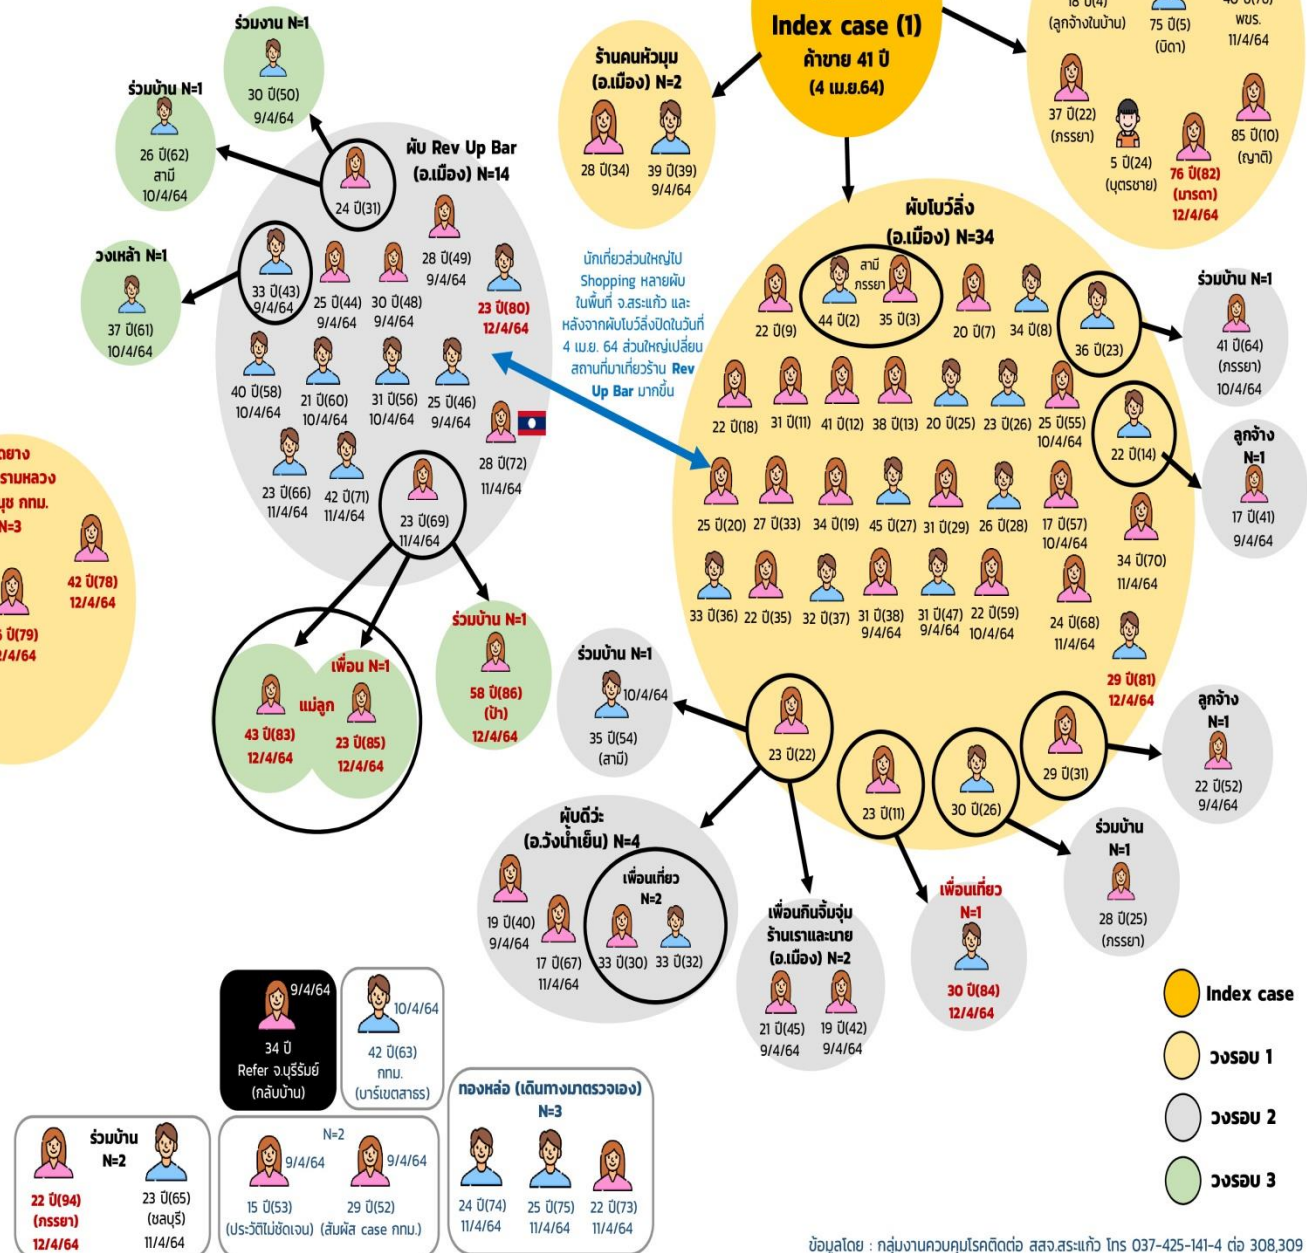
Index case (1)
ค้าขาย 41 ปี
(4 เม.ย.64)

18 ปี(4)
(ลูกจ้างในบ้าน)
75 ปี(5)
(บิดา)
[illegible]
พบ.
11/4/64
37 ปี(22)
(ภรรยา)
5 ปี(24)
(บุตรชาย)
76 ปี(82)
(มารดา)
12/4/64
85 ปี(10)
(ญาติ)

ร้านคนหัวมุม
(อ.เมือง) N=2
28 ปี(34)
39 ปี(39)
9/4/64

ร่วมงาน N=1
30 ปี(50)
9/4/64

ร่วมบ้าน N=1
26 ปี(62)
สามี
10/4/64

ผับ Rev Up Bar
(อ.เมือง) N=14
24 ปี(31)
28 ปี(49)
9/4/64
33 ปี(43)
9/4/64
25 ปี(44)
9/4/64
30 ปี(48)
9/4/64
23 ปี(80)
12/4/64
40 ปี(58)
10/4/64
21 ปี(60)
10/4/64
31 ปี(56)
10/4/64
25 ปี(46)
9/4/64
28 ปี(72)
11/4/64
23 ปี(66)
11/4/64
42 ปี(71)
11/4/64
23 ปี(69)
11/4/64

วงเหล้า N=1
37 ปี(61)
10/4/64

นักเที่ยวส่วนใหญ่ไป Shopping หลายผับในพื้นที่ จ.สระแก้ว และหลังจากผับโบว์ลิ่งปิดในวันที่ 4 เม.ย. 64 ส่วนใหญ่เปลี่ยนสถานที่มาเที่ยวร้าน Rev Up Bar มากขึ้น

ผับโบว์ลิ่ง
(อ.เมือง) N=34
สามี
ภรรยา
22 ปี(9)
44 ปี(2)
35 ปี(3)
20 ปี(7)
34 ปี(8)
36 ปี(23)
22 ปี(18)
31 ปี(11)
41 ปี(12)
38 ปี(13)
20 ปี(25)
23 ปี(26)
25 ปี(55)
10/4/64
22 ปี(14)
25 ปี(20)
27 ปี(33)
34 ปี(19)
45 ปี(27)
31 ปี(29)
26 ปี(28)
17 ปี(57)
10/4/64
34 ปี(70)
11/4/64
33 ปี(36)
22 ปี(35)
32 ปี(37)
31 ปี(38)
9/4/64
31 ปี(47)
9/4/64
22 ปี(59)
10/4/64
24 ปี(68)
11/4/64
29 ปี(81)
12/4/64
23 ปี(22)
23 ปี(11)
30 ปี(26)
29 ปี(31)

ร่วมบ้าน N=1
41 ปี(64)
(ภรรยา)
10/4/64

ลูกจ้าง
N=1
17 ปี(41)
9/4/64

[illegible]ยาง
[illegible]ร้านหลวง
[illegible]มุข กทม.
N=3
42 ปี(78)
12/4/64
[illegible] ปี(79)
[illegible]/4/64

เพื่อน N=1
แม่ลูก
43 ปี(83)
12/4/64
23 ปี(85)
12/4/64

ร่วมบ้าน N=1
58 ปี(86)
(ป้า)
12/4/64

ร่วมบ้าน N=1
10/4/64
35 ปี(54)
(สามี)

ลูกจ้าง
N=1
22 ปี(52)
9/4/64

ผับดีว๊ะ
(อ.วังน้ำเย็น) N=4
19 ปี(40)
9/4/64
17 ปี(67)
11/4/64
เพื่อนเที่ยว
N=2
33 ปี(30)
33 ปี(32)

เพื่อนกินจิ้มจุ่ม
ร้านเราและนาย
(อ.เมือง) N=2
21 ปี(45)
9/4/64
19 ปี(42)
9/4/64

เพื่อนเที่ยว
N=1
30 ปี(84)
12/4/64

ร่วมบ้าน
N=1
28 ปี(25)
(ภรรยา)

Index case
วงรอบ 1
วงรอบ 2
วงรอบ 3

9/4/64
34 ปี
Refer จ.บุรีรัมย์
(กลับบ้าน)

10/4/64
42 ปี(63)
กทม.
(บาร์เขตสาธร)

ร่วมบ้าน
N=2
22 ปี(94)
(ภรรยา)
12/4/64
23 ปี(65)
(ชลบุรี)
11/4/64

N=2
9/4/64
9/4/64
15 ปี(53)
(ประวัติไม่ชัดเจน)
29 ปี(52)
(สัมผัส case กทม.)

ทองหล่อ (เดินทางมาตรวจเอง)
N=3
24 ปี(74)
11/4/64
25 ปี(75)
11/4/64
22 ปี(73)
11/4/64

ข้อมูลโดย : กลุ่มงานควบคุมโรคติดต่อ สสจ.สระแก้ว โทร 037-425-141-4 ต่อ 308,309